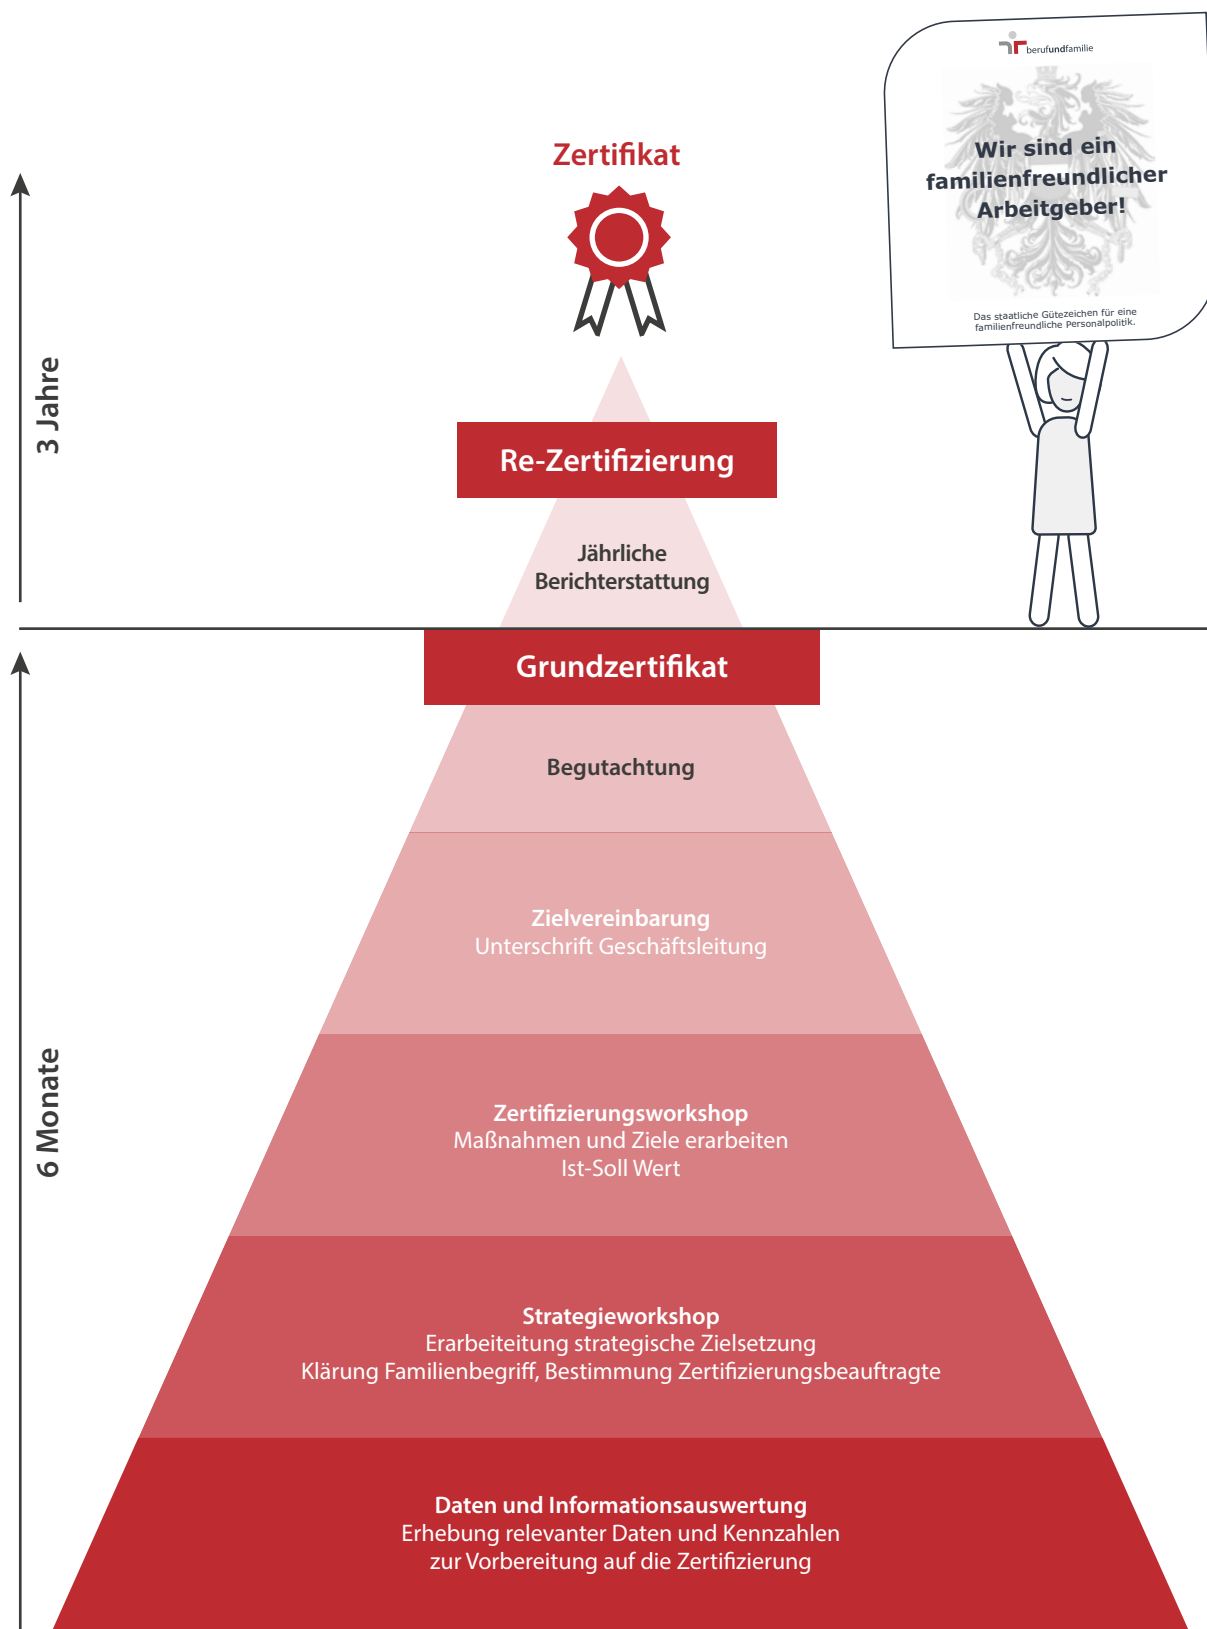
berufundfamilie

Wir sind ein familienfreundlicher Arbeitgeber!

Das staatliche Gütezeichen für eine familienfreundliche Personalpolitik.

Zertifikat

3 Jahre

Re-Zertifizierung

Jährliche Berichterstattung

Grundzertifikat

6 Monate

Begutachtung

Zielvereinbarung
Unterschrift Geschäftsleitung

Zertifizierungsworkshop
Maßnahmen und Ziele erarbeiten
Ist-Soll Wert

Strategieworkshop
Erarbeiteitung strategische Zielsetzung
Klärung Familienbegriff, Bestimmung Zertifizierungsbeauftragte

Daten und Informationsauswertung
Erhebung relevanter Daten und Kennzahlen
zur Vorbereitung auf die Zertifizierung